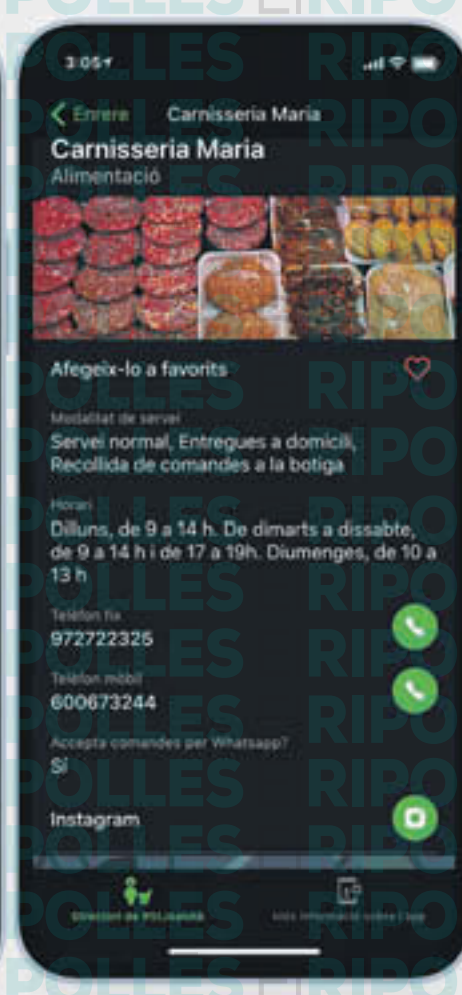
POLLES RIPO

3:05

Enrere Carnisseria Maria

Carnisseria Maria
Alimentació

Afegeix-lo a favorits

Modalitat de servei
Servei normal, Entregues a domicili, Recollida de comandes a la botiga

Horari
Dilluns, de 9 a 14 h. De dimarts a dissabte, de 9 a 14 h i de 17 a 19h. Diumenges, de 10 a 13 h

Telèfon fix
972722325

Telèfon mòbil
600673244

Accepta comandes per Whatsapp?
Sí

Instagram

Comerços de Polianes

Més informació sobre l'app

POLLES RIPO